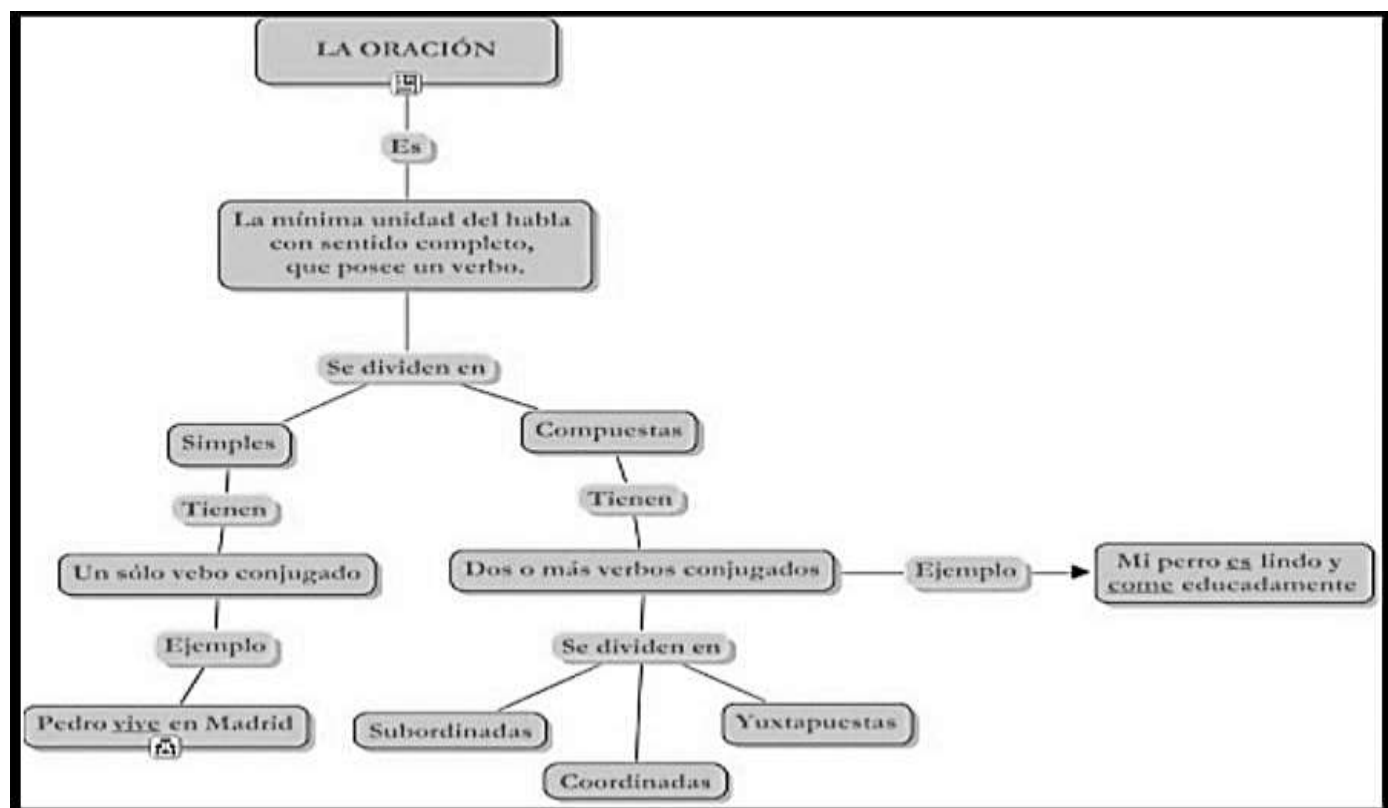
LA ORACIÓN

Es

La mínima unidad del habla con sentido completo, que posee un verbo.

Se dividen en

Simples

Compuestas

Tienen

Tienen

Un sólo vebo conjugado

Dos o más verbos conjugados

Ejemplo

Mi perro es lindo y come educadamente

Ejemplo

Se dividen en

Pedro vive en Madrid

Subordinadas

Coordinadas

Yuxtapuestas